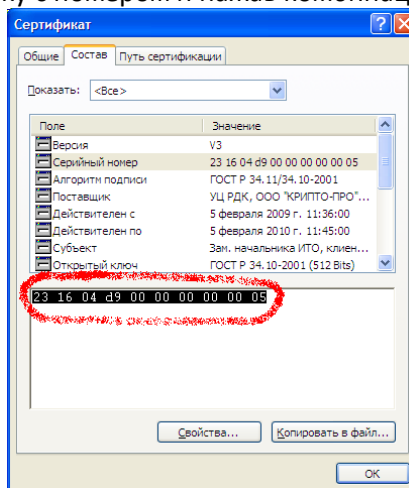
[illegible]у с номером и нажав комбинац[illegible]

Сертификат

Общие | Состав | Путь сертификации

Показать: <Все>

| Поле | Значение |
|---|---|
| Версия | V3 |
| Серийный номер | 23 16 04 d9 00 00 00 00 00 05 |
| Алгоритм подписи | ГОСТ Р 34.11/34.10-2001 |
| Поставщик | УЦ РДК, ООО "КРИПТО-ПРО"... |
| Действителен с | 5 февраля 2009 г. 11:36:00 |
| Действителен по | 5 февраля 2010 г. 11:45:00 |
| Субъект | Зам. начальника ИТО, клиен... |
| Открытый ключ | ГОСТ Р 34.10-2001 (512 Bits) |

23 16 04 d9 00 00 00 00 00 05

Свойства... | Копировать в файл...

OK